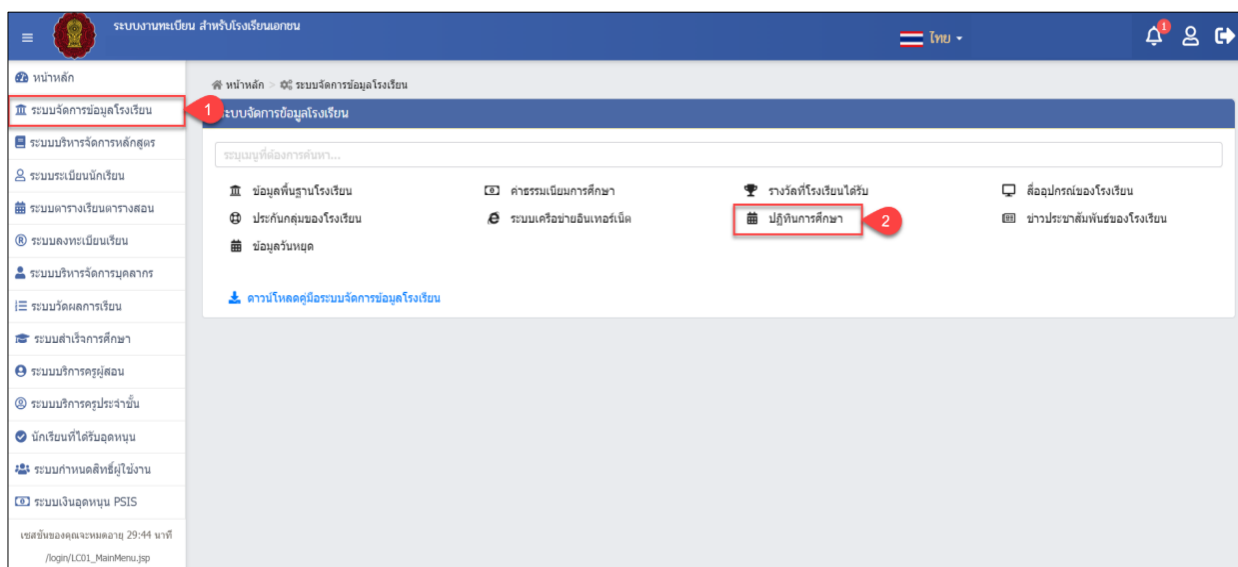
ระบบงานทะเบียน สำหรับโรงเรียนเอกชน

ไทย

1

หน้าหลัก
ระบบจัดการข้อมูลโรงเรียน
ระบบบริหารจัดการหลักสูตร
ระบบระเบียนนักเรียน
ระบบตารางเรียนตารางสอน
ระบบลงทะเบียนเรียน
ระบบบริหารจัดการบุคลากร
ระบบวัดผลการเรียน
ระบบสำเร็จการศึกษา
ระบบบริการครูผู้สอน
ระบบบริการครูประจำชั้น
นักเรียนที่ได้รับอุดหนุน
ระบบกำหนดสิทธิ์ผู้ใช้งาน
ระบบเงินอุดหนุน PSIS
เซสชั่นของคุณจะหมดอายุ 29:44 นาที
/login/LC01_MainMenu.jsp

1

หน้าหลัก > ระบบจัดการข้อมูลโรงเรียน

ระบบจัดการข้อมูลโรงเรียน

ระบุเมนูที่ต้องการค้นหา...

ข้อมูลพื้นฐานโรงเรียน
ค่าธรรมเนียมการศึกษา
รางวัลที่โรงเรียนได้รับ
สื่ออุปกรณ์ของโรงเรียน
ประกันกลุ่มของโรงเรียน
ระบบเครือข่ายอินเทอร์เน็ต
ปฏิทินการศึกษา
2
ข่าวประชาสัมพันธ์ของโรงเรียน
ข้อมูลวันหยุด

ดาวน์โหลดคู่มือระบบจัดการข้อมูลโรงเรียน